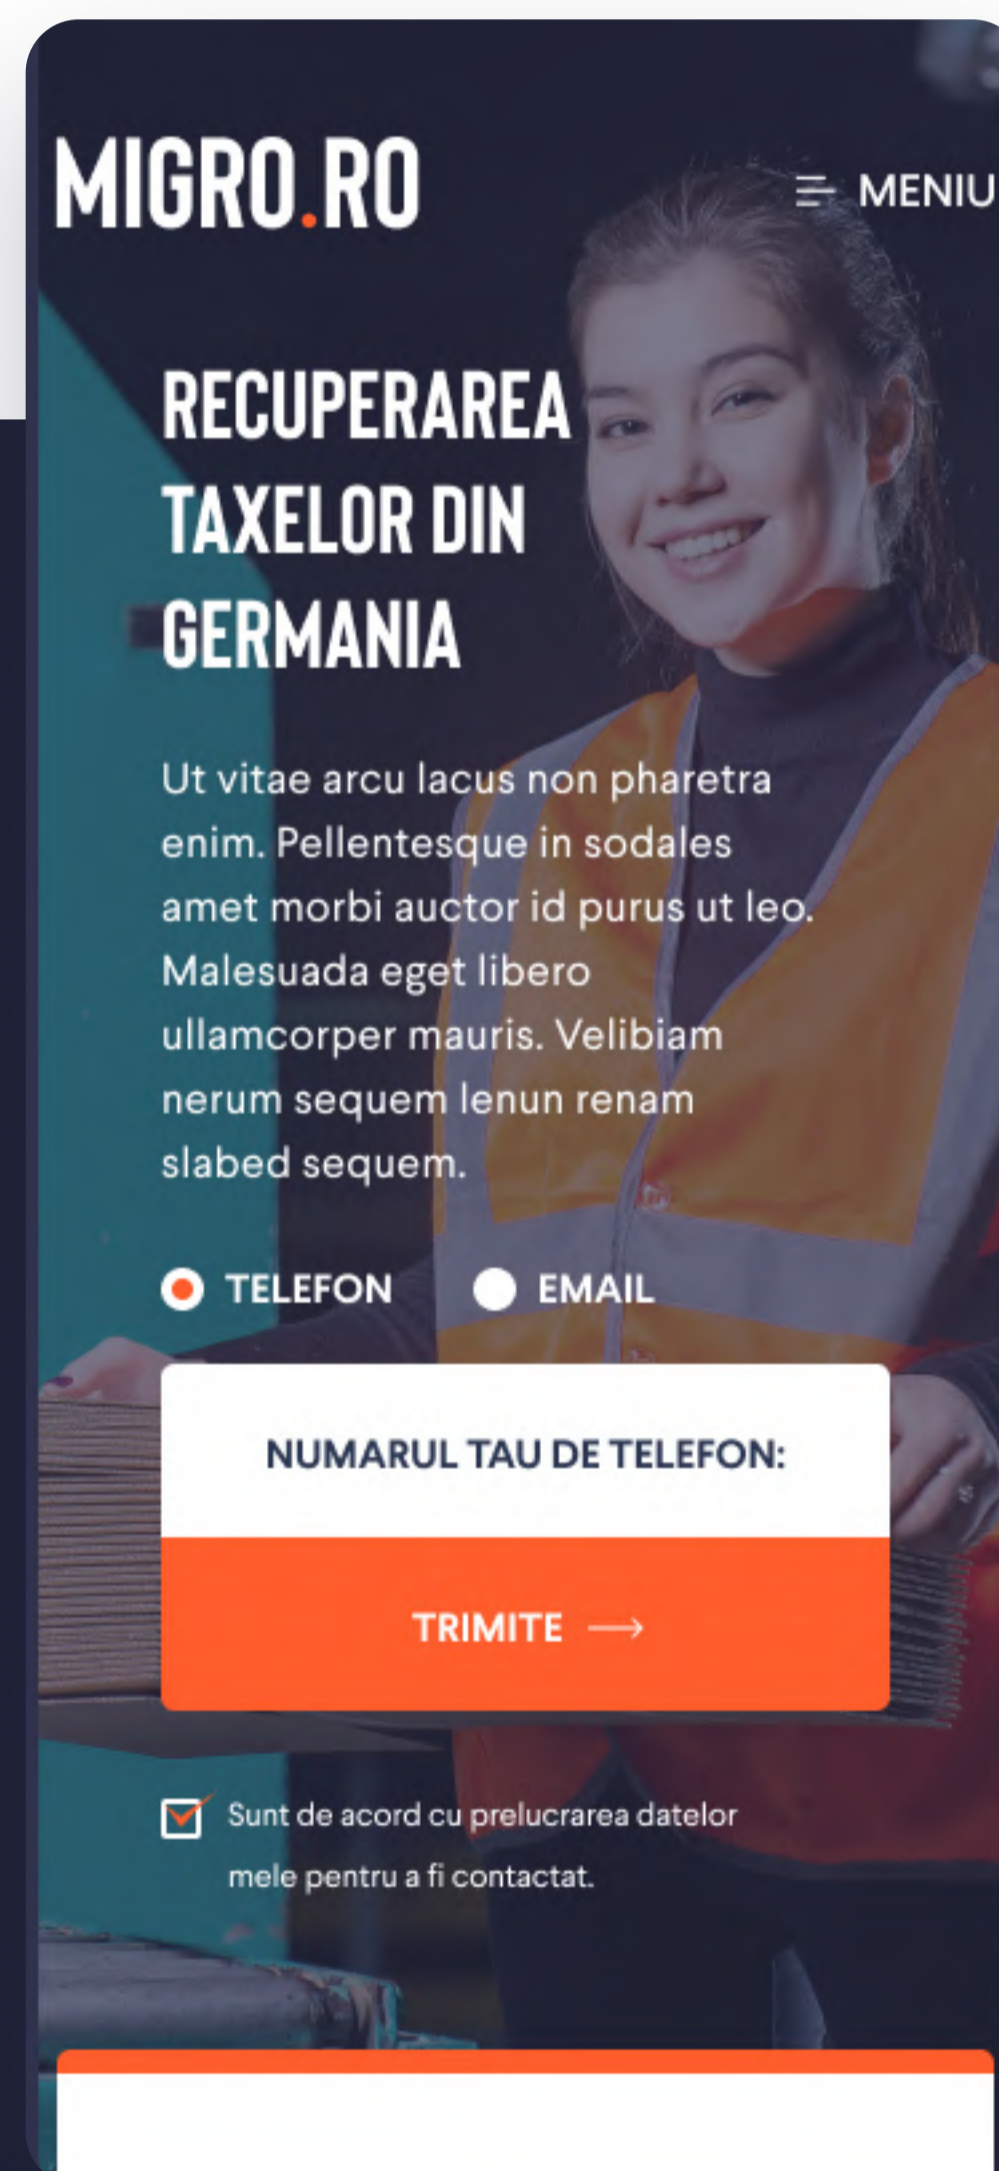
MIGRO.RO

MENIU

RECUPERAREA TAXELOR DIN GERMANIA

Ut vitae arcu lacus non pharetra enim. Pellentesque in sodales amet morbi auctor id purus ut leo. Malesuada eget libero ullamcorper mauris. Velibiam nerum sequem lenun renam slabed sequem.

TELEFON EMAIL

NUMARUL TAU DE TELEFON:

TRIMITE

Sunt de acord cu prelucrarea datelor mele pentru a fi contactat.